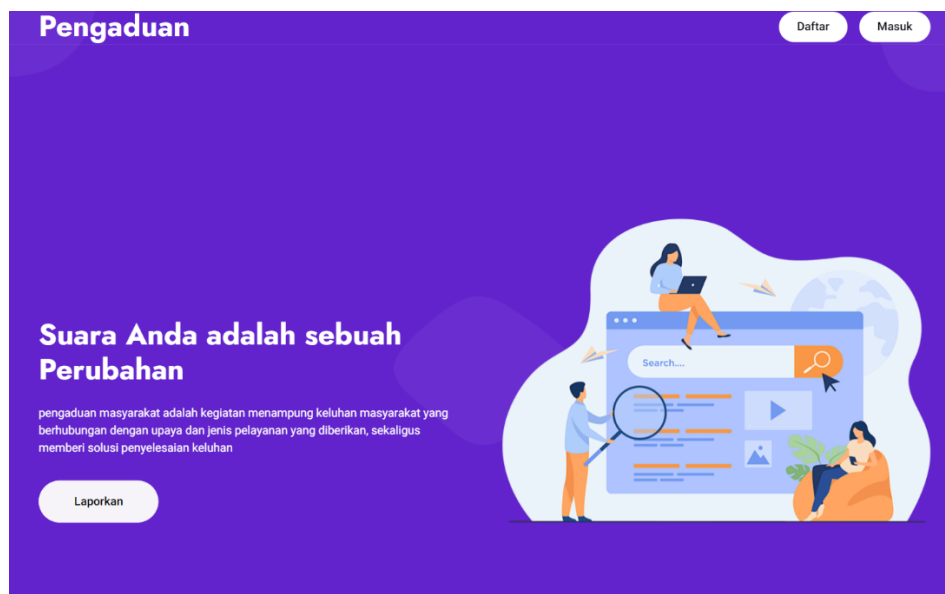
Pengaduan

Daftar

Masuk

Suara Anda adalah sebuah Perubahan

pengaduan masyarakat adalah kegiatan menampung keluhan masyarakat yang berhubungan dengan upaya dan jenis pelayanan yang diberikan, sekaligus memberi solusi penyelesaian keluhan

Laporkan

Search....